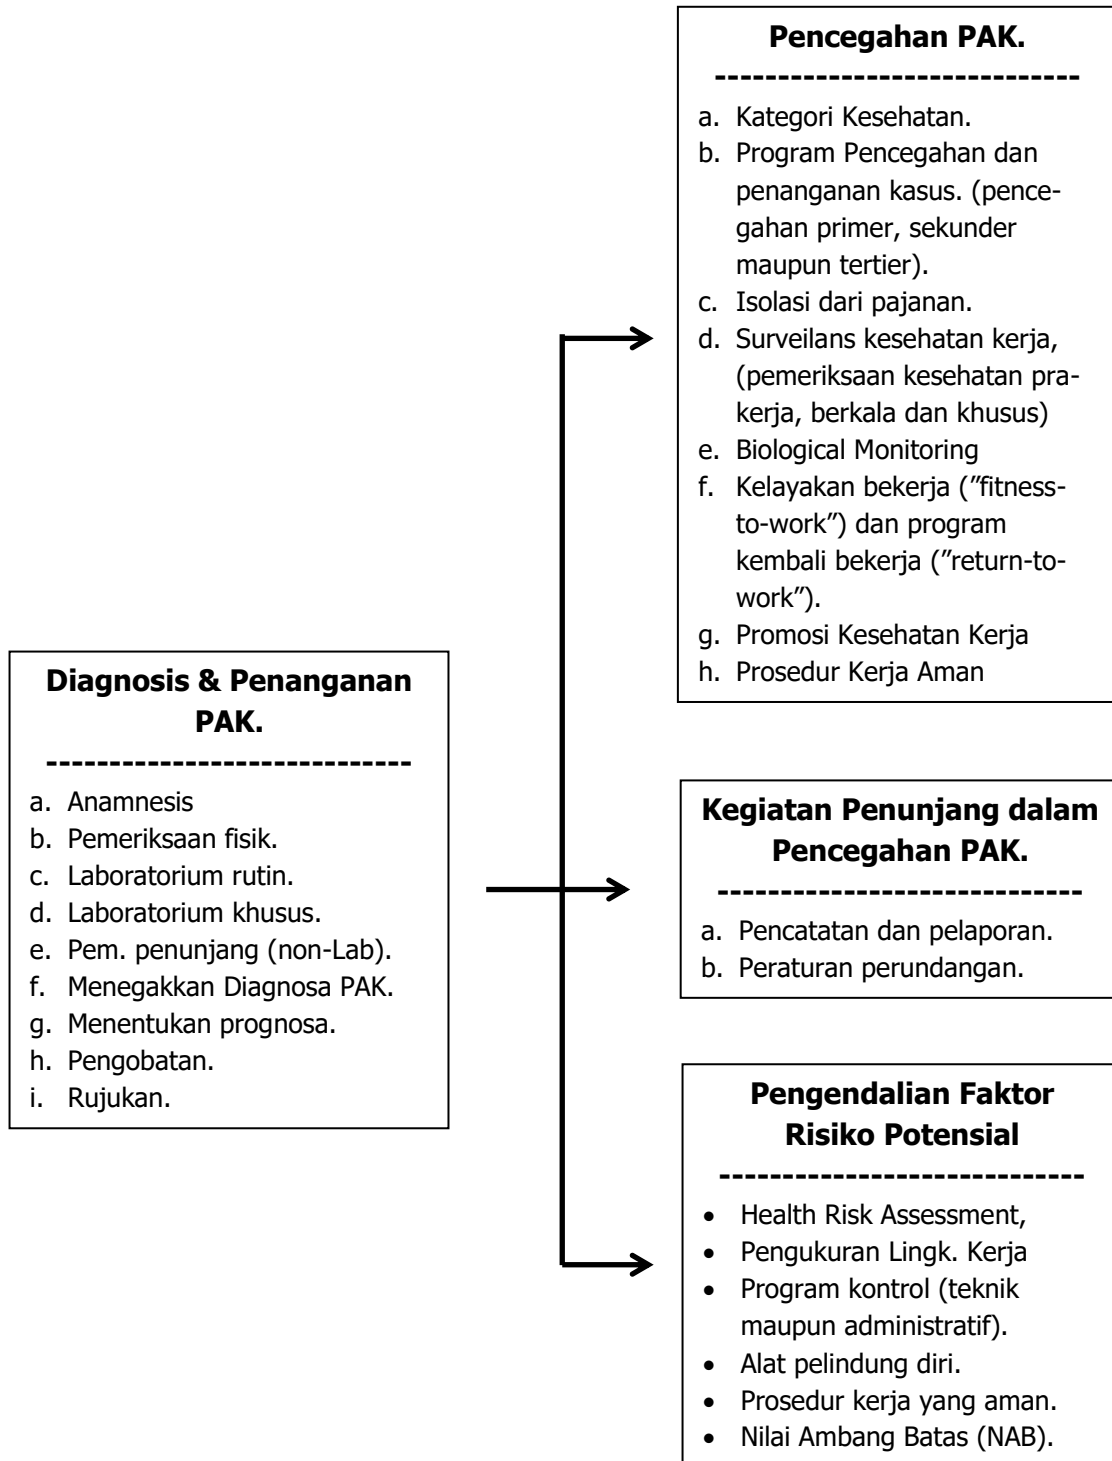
**Diagnosis & Penanganan PAK.**
-----------------------------
a. Anamnesis
b. Pemeriksaan fisik.
c. Laboratorium rutin.
d. Laboratorium khusus.
e. Pem. penunjang (non-Lab).
f. Menegakkan Diagnosa PAK.
g. Menentukan prognosa.
h. Pengobatan.
i. Rujukan.

**Pencegahan PAK.**
-----------------------------
a. Kategori Kesehatan.
b. Program Pencegahan dan penanganan kasus. (pencegahan primer, sekunder maupun tertier).
c. Isolasi dari pajanan.
d. Surveilans kesehatan kerja, (pemeriksaan kesehatan prakerja, berkala dan khusus)
e. Biological Monitoring
f. Kelayakan bekerja ("fitness-to-work") dan program kembali bekerja ("return-to-work").
g. Promosi Kesehatan Kerja
h. Prosedur Kerja Aman

**Kegiatan Penunjang dalam Pencegahan PAK.**
-----------------------------
a. Pencatatan dan pelaporan.
b. Peraturan perundangan.

**Pengendalian Faktor Risiko Potensial**
-----------------------------
• Health Risk Assessment,
• Pengukuran Lingk. Kerja
• Program kontrol (teknik maupun administratif).
• Alat pelindung diri.
• Prosedur kerja yang aman.
• Nilai Ambang Batas (NAB).